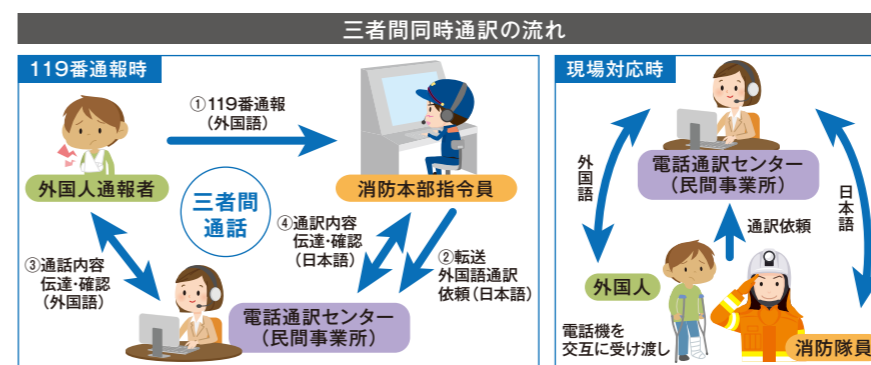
三者間同時通訳の流れ

119番通報時

①119番通報（外国語）

外国人通報者

消防本部指令員

三者間通話

④通訳内容伝達・確認（日本語）

②転送外国語通訳依頼（日本語）

③通話内容伝達・確認（外国語）

電話通訳センター（民間事業所）

現場対応時

電話通訳センター（民間事業所）

外国語

日本語

通訳依頼

外国人

電話機を交互に受け渡し

消防隊員